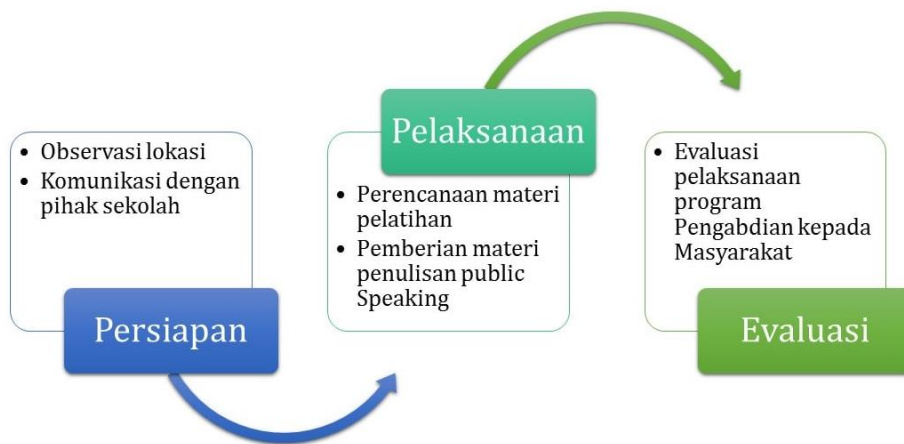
- Observasi lokasi
- Komunikasi dengan pihak sekolah

Persiapan

Pelaksanaan

- Perencanaan materi pelatihan
- Pemberian materi penulisan public Speaking

- Evaluasi pelaksanaan program Pengabdian kepada Masyarakat

Evaluasi